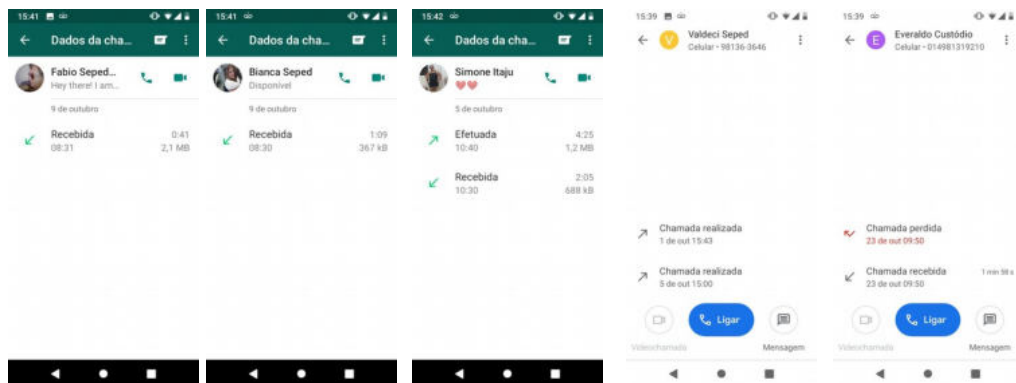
15:41

Dados da cha...

Fabio Seped...
Hey there! I am...

9 de outubro

Recebida 0:41
08:31 2,1 MB

15:41

Dados da cha...

Bianca Seped
Disponível

9 de outubro

Recebida 1:09
08:30 367 kB

15:42

Dados da cha...

Simone Itaju
♥♥

5 de outubro

Efetuada 4:25
10:40 1,2 MB

Recebida 2:05
10:30 688 kB

15:39

V Valdeci Seped
Celular • 98136-3646

Chamada realizada
1 de out 15:43

Chamada realizada
5 de out 15:00

Videochamada
Ligar
Mensagem

15:39

E Everaldo Custódio
Celular • 014981319210

Chamada perdida
23 de out 09:50

Chamada recebida 1 min 58 s
23 de out 09:50

Videochamada
Ligar
Mensagem